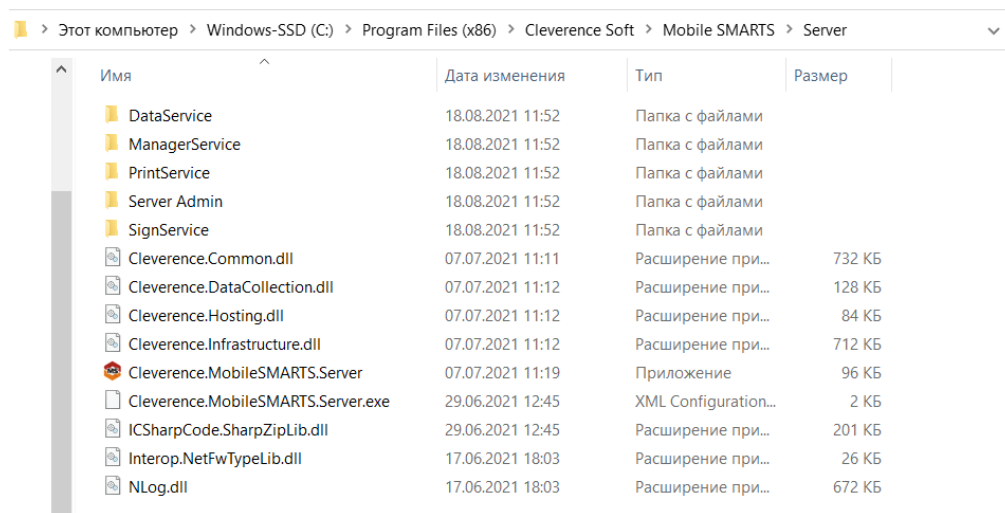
Этот компьютер > Windows-SSD (C:) > Program Files (x86) > Cleverence Soft > Mobile SMARTS > Server

| Имя | Дата изменения | Тип | Размер |
|---|---|---|---|
| DataService | 18.08.2021 11:52 | Папка с файлами | |
| ManagerService | 18.08.2021 11:52 | Папка с файлами | |
| PrintService | 18.08.2021 11:52 | Папка с файлами | |
| Server Admin | 18.08.2021 11:52 | Папка с файлами | |
| SignService | 18.08.2021 11:52 | Папка с файлами | |
| Cleverence.Common.dll | 07.07.2021 11:11 | Расширение при... | 732 КБ |
| Cleverence.DataCollection.dll | 07.07.2021 11:12 | Расширение при... | 128 КБ |
| Cleverence.Hosting.dll | 07.07.2021 11:12 | Расширение при... | 84 КБ |
| Cleverence.Infrastructure.dll | 07.07.2021 11:12 | Расширение при... | 712 КБ |
| Cleverence.MobileSMARTS.Server | 07.07.2021 11:19 | Приложение | 96 КБ |
| Cleverence.MobileSMARTS.Server.exe | 29.06.2021 12:45 | XML Configuration... | 2 КБ |
| ICSharpCode.SharpZipLib.dll | 29.06.2021 12:45 | Расширение при... | 201 КБ |
| Interop.NetFwTypeLib.dll | 17.06.2021 18:03 | Расширение при... | 26 КБ |
| NLog.dll | 17.06.2021 18:03 | Расширение при... | 672 КБ |